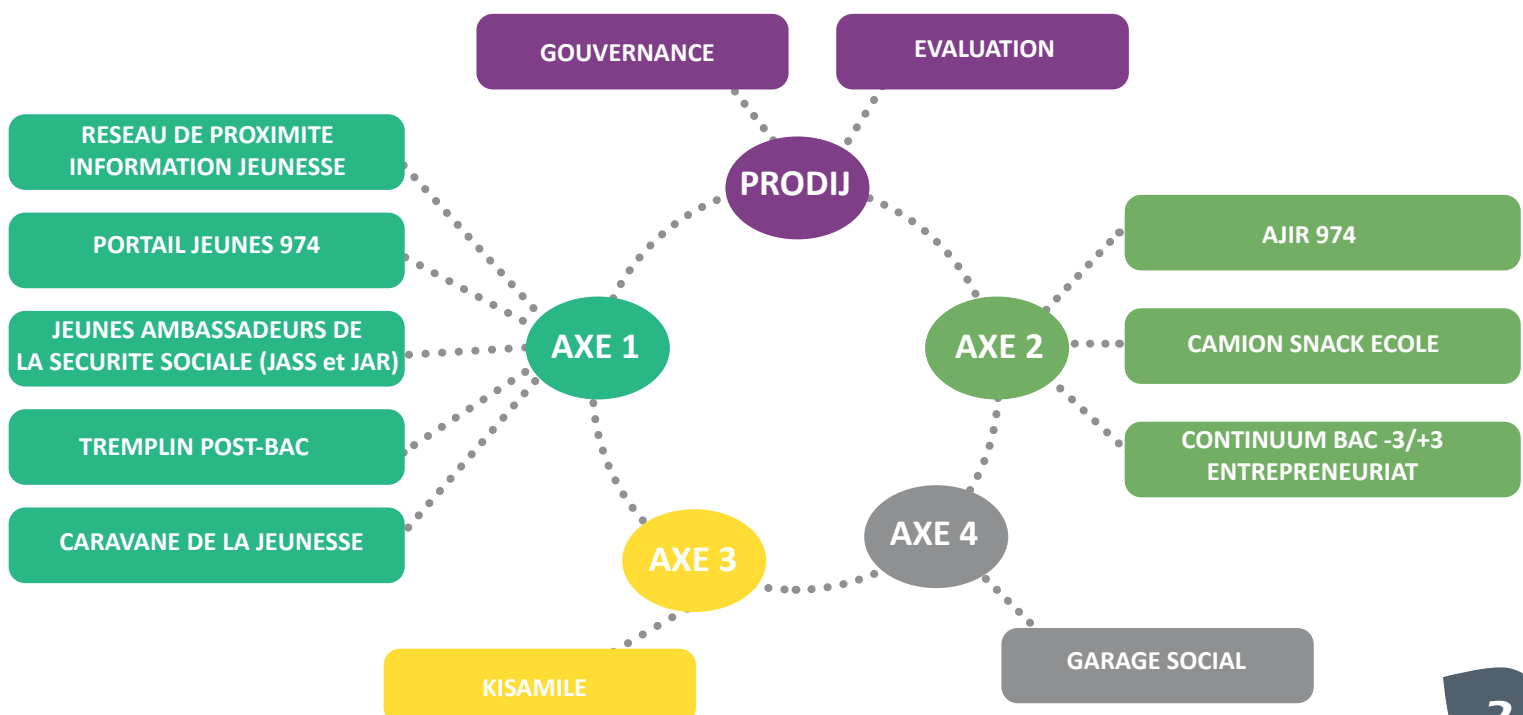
GOUVERNANCE

EVALUATION

PRODIJ

RESEAU DE PROXIMITE INFORMATION JEUNESSE

PORTAIL JEUNES 974

JEUNES AMBASSADEURS DE LA SECURITE SOCIALE (JASS et JAR)

TREMPLIN POST-BAC

CARAVANE DE LA JEUNESSE

AXE 1

AXE 2

AJIR 974

CAMION SNACK ECOLE

CONTINUUM BAC -3/+3 ENTREPRENEURIAT

AXE 3

AXE 4

KISAMILE

GARAGE SOCIAL

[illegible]